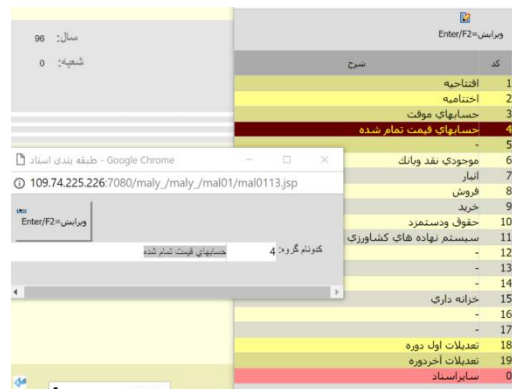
سال: 98
شعبه: 0

ویرایش=Enter/F2

| کد | شرح |
|---|---|
| 1 | افتتاحیه |
| 2 | اختتامیه |
| 3 | حسابهای موقت |
| 4 | حسابهای قیمت تمام شده |
| 5 | - |
| 6 | موجودی نقد وبانک |
| 7 | انبار |
| 8 | فروش |
| 9 | خرید |
| 10 | حقوق ودستمزد |
| 11 | سیستم نهاده های کشاورزی |
| 12 | - |
| 13 | - |
| 14 | - |
| 15 | خزانه داری |
| 16 | - |
| 17 | - |
| 18 | تعدیلات اول دوره |
| 19 | تعدیلات آخردوره |
| 0 | سایراسناد |

طبقه بندی اسناد - Google Chrome
109.74.225.226:7080/maly_/maly_/mal01/mal0113.jsp
ویرایش=Enter/F2
کدونام گروه: 4 حسابهای قیمت تمام شده